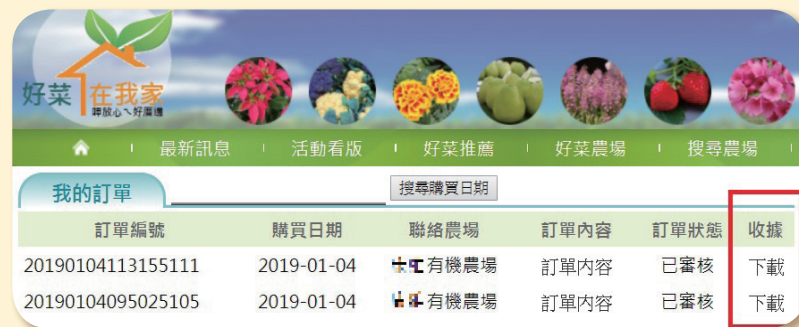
好菜在我家
評放心、好厝邊

最新訊息 活動看版 好菜推薦 好菜農場 搜尋農場

我的訂單

搜尋購買日期

| 訂單編號 | 購買日期 | 聯絡農場 | 訂單內容 | 訂單狀態 | 收據 |
|---|---|---|---|---|---|
| 20190104113155111 | 2019-01-04 | 有機農場 | 訂單內容 | 已審核 | 下載 |
| 20190104095025105 | 2019-01-04 | 有機農場 | 訂單內容 | 已審核 | 下載 |